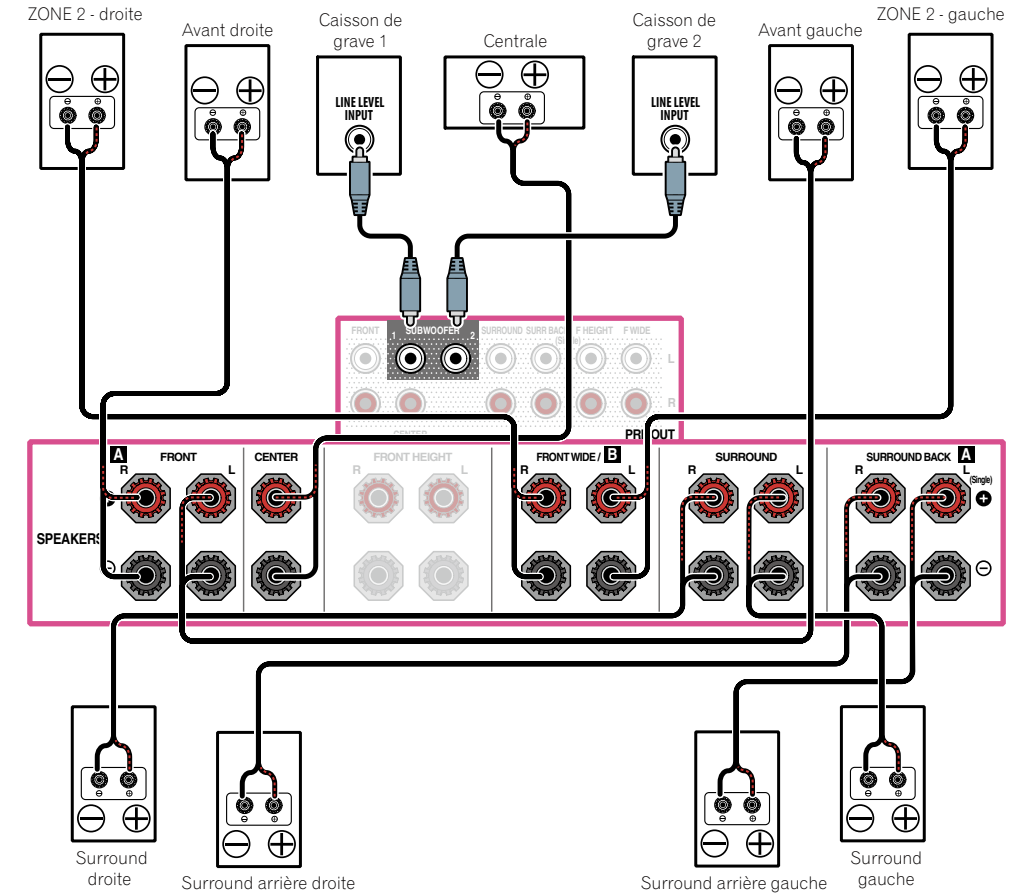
ZONE 2 - droite

Avant droite

Caisson de grave 1

Centrale

Caisson de grave 2

Avant gauche

ZONE 2 - gauche

LINE LEVEL INPUT

LINE LEVEL INPUT

FRONT

1 SUBWOOFER 2

SURROUND

SURR BACK (Single)

F HEIGHT

F WIDE

L

R

CENTER

PRE OUT

A

FRONT

R

L

CENTER

FRONT HEIGHT

R

L

FRONT WIDE / B

R

L

SURROUND

R

L

SURROUND BACK A

R

L (Single)

SPEAKERS

Surround droite

Surround arrière droite

Surround arrière gauche

Surround gauche